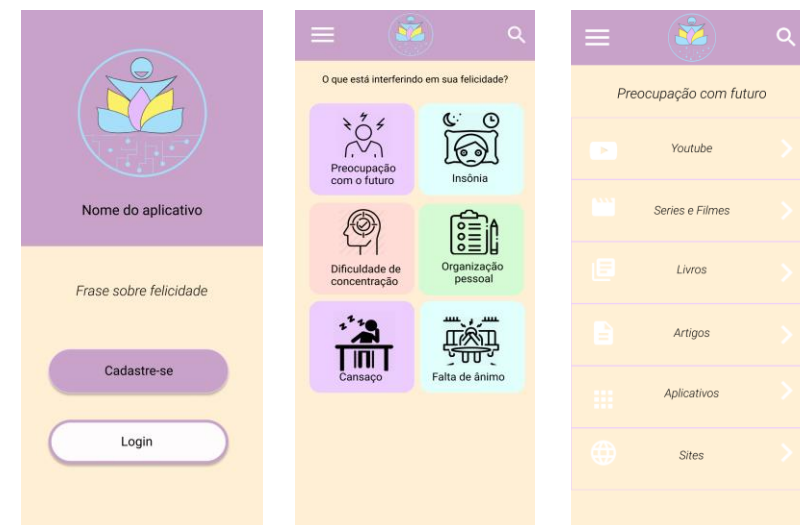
Nome do aplicativo

Frase sobre felicidade

Cadastre-se

Login

O que está interferindo em sua felicidade?

Preocupação com o futuro

Insônia

Dificuldade de concentração

Organização pessoal

Cansaço

Falta de ânimo

Preocupação com futuro

Youtube

Series e Filmes

Livros

Artigos

Aplicativos

Sites